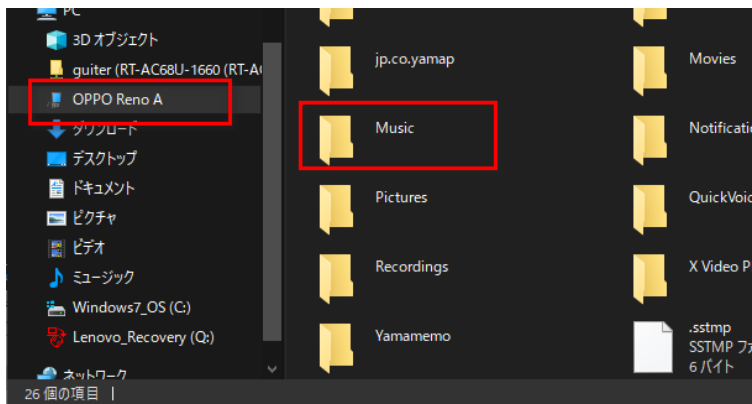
PC
3D オブジェクト
guiter (RT-AC68U-1660 (RT-A
OPPO Reno A
ダウンロード
デスクトップ
ドキュメント
ピクチャ
ビデオ
ミュージック
Windows7_OS (C:)
Lenovo_Recovery (Q:)
ネットワーク

jp.co.yamap
Music
Pictures
Recordings
Yamamemo

Movies
Notificatio
QuickVoic
X Video P
.sstmp
SSTMP フ
6 バイト

26 個の項目 |